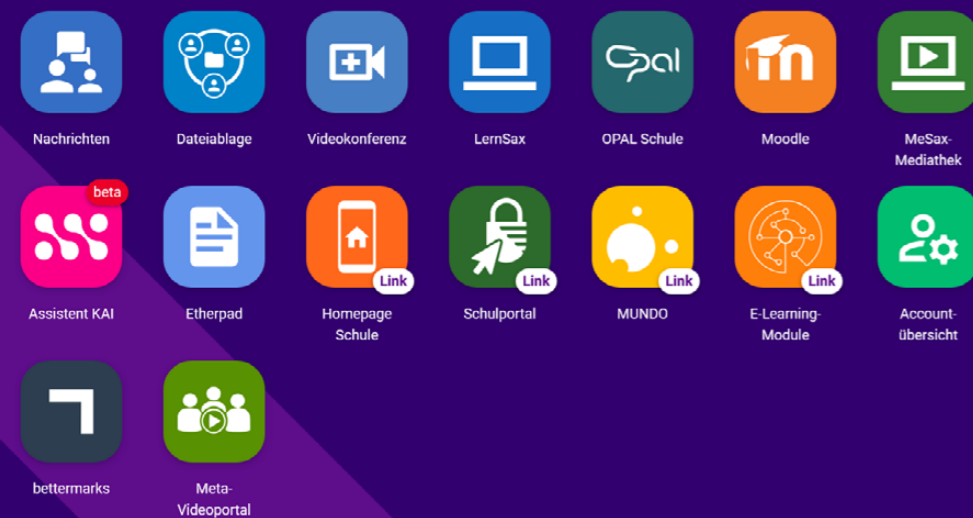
Nachrichten

Dateiablage

Videokonferenz

LernSax

OPAL Schule

Moodle

MeSax-Mediathek

beta

Assistent KAI

Etherpad

Link

Homepage Schule

Link

Schulportal

Link

MUNDO

Link

E-Learning-Module

Account-übersicht

bettermarks

Meta-Videoportal